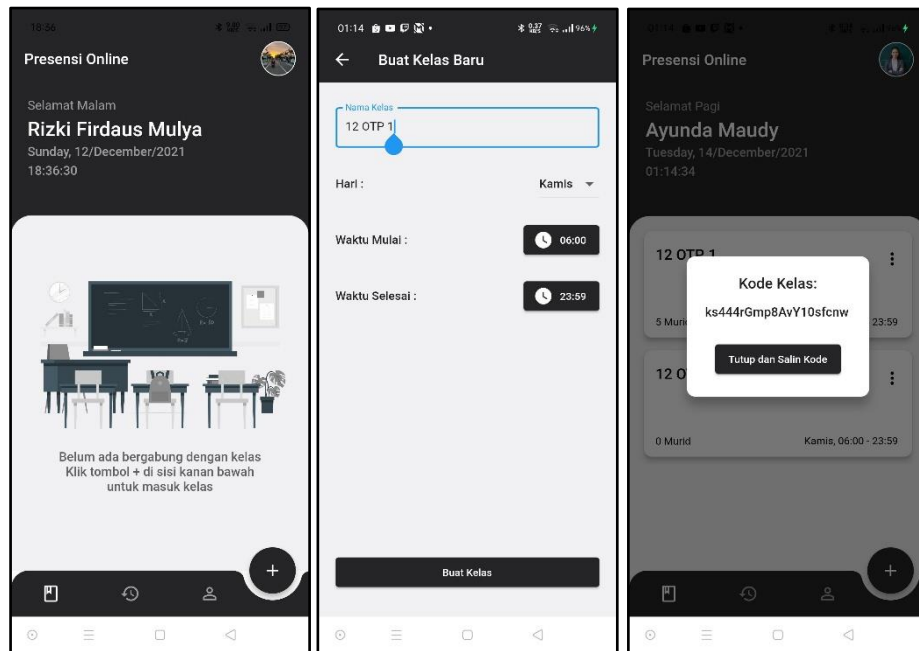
18:36

Presensi Online

Selamat Malam
Rizki Firdaus Mulya
Sunday, 12/December/2021
18:36:30

Belum ada bergabung dengan kelas
Klik tombol + di sisi kanan bawah
untuk masuk kelas

+

01:14

96%

← Buat Kelas Baru

Nama Kelas
12 OTP 1

Hari : Kamis

Waktu Mulai : 06:00

Waktu Selesai : 23:59

Buat Kelas

01:14

Presensi Online

Selamat Pagi
Ayunda Maudy
Tuesday, 14/December/2021
01:14:34

12 OTP 1

5 Murid 23:59

12 O

0 Murid Kamis, 06:00 - 23:59

Kode Kelas:
ks444rGmp8AvY10sfcnw
Tutup dan Salin Kode

+